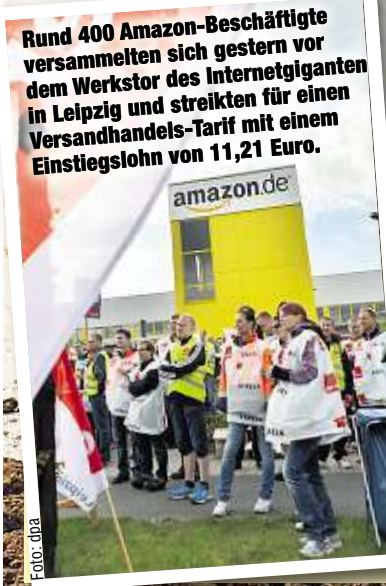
Rund 400 Amazon-Beschäftigte versammelten sich gestern vor dem Werkstor des Internetgiganten in Leipzig und streikten für einen Versandhandels-Tarif mit einem Einstiegslohn von 11,21 Euro.

amazon.de

Foto: dpa